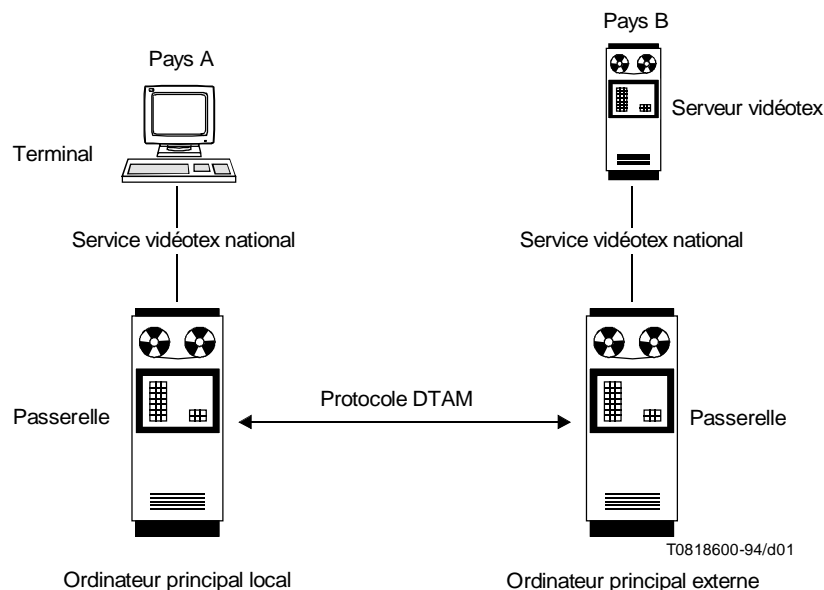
Pays A

Pays B

Serveur vidéotex

Terminal

Service vidéotex national

Service vidéotex national

Protocole DTAM

Passerelle

Passerelle

T0818600-94/d01

Ordinateur principal local

Ordinateur principal externe